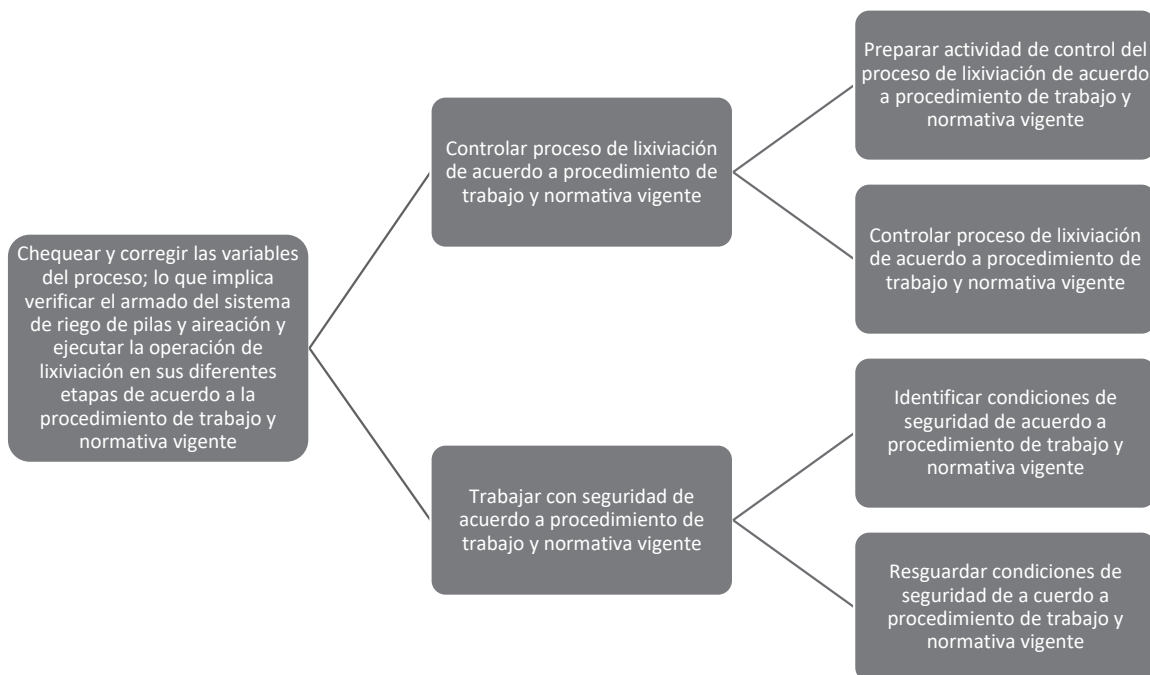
Chequear y corregir las variables del proceso; lo que implica verificar el armado del sistema de riego de pilas y aireación y ejecutar la operación de lixiviación en sus diferentes etapas de acuerdo a la procedimiento de trabajo y normativa vigente

Controlar proceso de lixiviación de acuerdo a procedimiento de trabajo y normativa vigente

Preparar actividad de control del proceso de lixiviación de acuerdo a procedimiento de trabajo y normativa vigente

Controlar proceso de lixiviación de acuerdo a procedimiento de trabajo y normativa vigente

Trabajar con seguridad de acuerdo a procedimiento de trabajo y normativa vigente

Identificar condiciones de seguridad de acuerdo a procedimiento de trabajo y normativa vigente

Resguardar condiciones de seguridad de a cuerdo a procedimiento de trabajo y normativa vigente